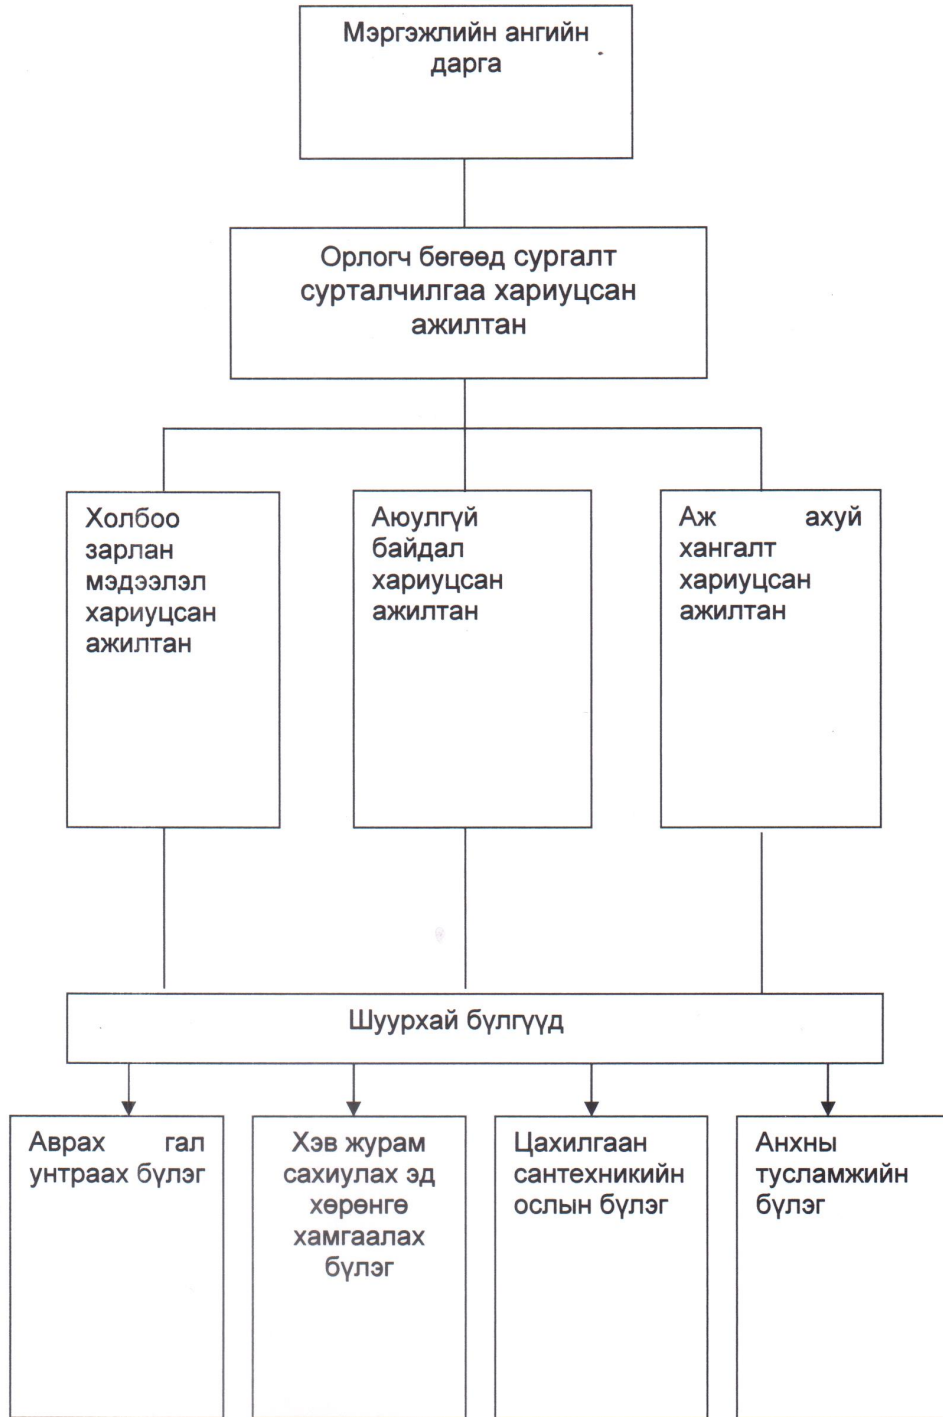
Мэргэжлийн ангийн дарга

Орлогч бөгөөд сургалт сурталчилгаа хариуцсан ажилтан

Холбоо зарлан мэдээлэл хариуцсан ажилтан

Аюулгүй байдал хариуцсан ажилтан

Аж ахуй хангалт хариуцсан ажилтан

Шуурхай бүлгүүд

Аврах гал унтраах бүлэг

Хэв журам сахиулах эд хөрөнгө хамгаалах бүлэг

Цахилгаан сантехникийн ослын бүлэг

Анхны тусламжийн бүлэг